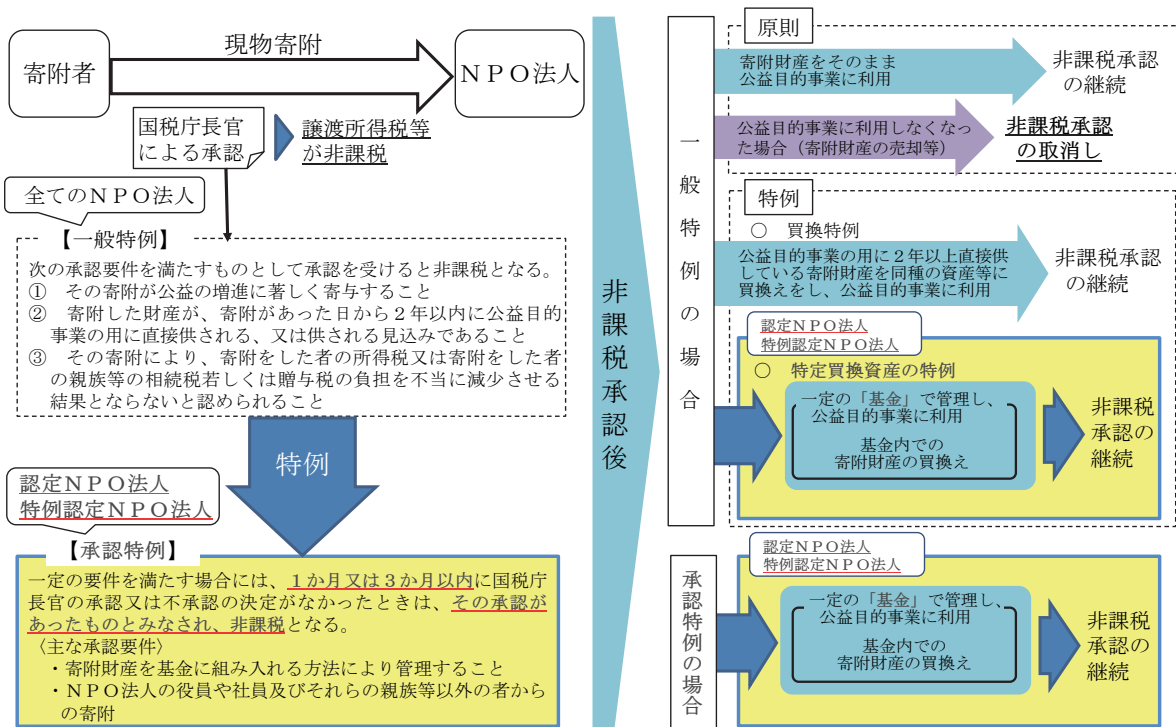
寄附者

現物寄附

ＮＰＯ法人

国税庁長官による承認

譲渡所得税等が非課税

全てのＮＰＯ法人

【一般特例】

次の承認要件を満たすものとして承認を受けると非課税となる。
①　その寄附が公益の増進に著しく寄与すること
②　寄附した財産が、寄附があった日から２年以内に公益目的事業の用に直接供される、又は供される見込みであること
③　その寄附により、寄附をした者の所得税又は寄附をした者の親族等の相続税若しくは贈与税の負担を不当に減少させる結果とならないと認められること

特例

認定ＮＰＯ法人
特例認定ＮＰＯ法人

【承認特例】

一定の要件を満たす場合には、１か月又は３か月以内に国税庁長官の承認又は不承認の決定がなかったときは、その承認があったものとみなされ、非課税となる。
〈主な承認要件〉
・寄附財産を基金に組み入れる方法により管理すること
・ＮＰＯ法人の役員や社員及びそれらの親族等以外の者からの寄附

非課税承認後

一般特例の場合

原則

寄附財産をそのまま公益目的事業に利用

非課税承認の継続

公益目的事業に利用しなくなった場合（寄附財産の売却等）

非課税承認の取消し

特例

○　買換特例

公益目的事業の用に２年以上直接供している寄附財産を同種の資産等に買換えをし、公益目的事業に利用

非課税承認の継続

認定ＮＰＯ法人
特例認定ＮＰＯ法人

○　特定買換資産の特例

一定の「基金」で管理し、公益目的事業に利用

基金内での寄附財産の買換え

非課税承認の継続

承認特例の場合

認定ＮＰＯ法人
特例認定ＮＰＯ法人

一定の「基金」で管理し、公益目的事業に利用

基金内での寄附財産の買換え

非課税承認の継続